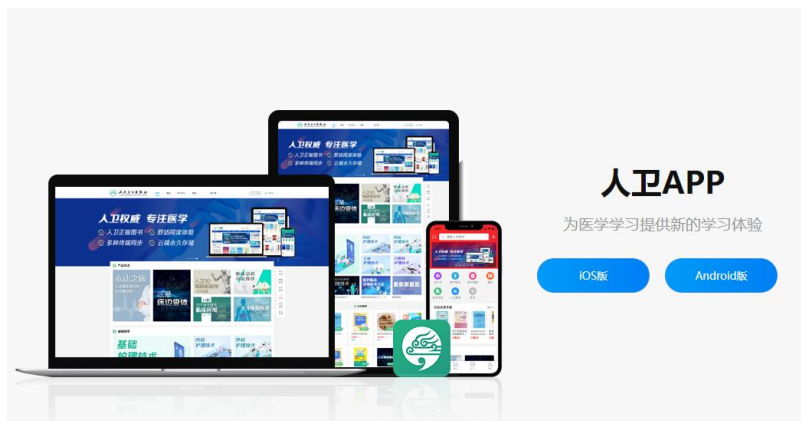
人卫APP

为医学学习提供新的学习体验

iOS版

Android版

人卫权威 专注医学

人卫正版图书

舒适阅读体验

多种终端同步

云端永久存储

人卫权威 专注医学

人卫正版图书

舒适阅读体验

多种终端同步

云端永久存储

床边查体

基础护理技术